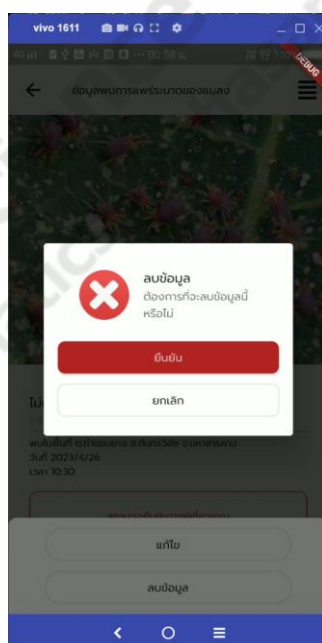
vivo 1611

DEBUG

ข้อมูลพบการแพร่ระบาดของแมลง

ลบข้อมูล
ต้องการที่จะลบข้อมูลนี้หรือไม่

ยืนยัน

ยกเลิก

ไม่

พบในพื้นที่ ต.ท่าขอนยาง อ.กันทรวิชัย จ.มหาสารคาม
วันที่ 2023/4/26
เวลา 10:30

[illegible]

แก้ไข

ลบข้อมูล